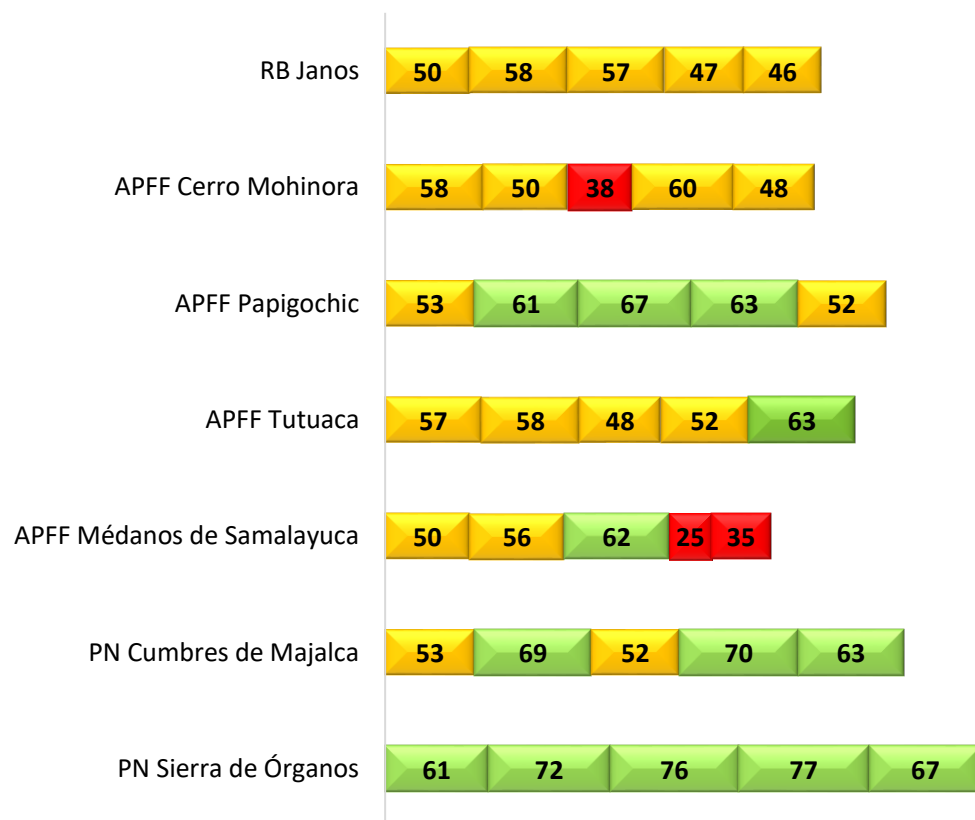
| | | | | | |
|---|---|---|---|---|---|
| RB Janos | 50 | 58 | 57 | 47 | 46 |
| APFF Cerro Mohinora | 58 | 50 | 38 | 60 | 48 |
| APFF Papigochic | 53 | 61 | 67 | 63 | 52 |
| APFF Tutuaca | 57 | 58 | 48 | 52 | 63 |
| APFF Médanos de Samalayuca | 50 | 56 | 62 | 25 | 35 |
| PN Cumbres de Majalca | 53 | 69 | 52 | 70 | 63 |
| PN Sierra de Órganos | 61 | 72 | 76 | 77 | 67 |